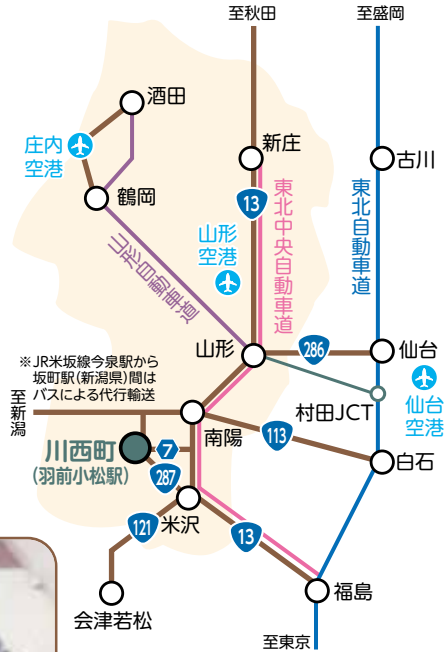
至秋田
至盛岡
酒田
庄内空港
鶴岡
新庄
古川
東北中央自動車道
東北自動車道
13
山形空港
山形自動車道
山形
286
仙台
※JR米坂線今泉駅から坂町駅(新潟県)間はバスによる代行輸送
至新潟
村田JCT
仙台空港
南陽
113
川西町
(羽前小松駅)
7
287
白石
121
米沢
13
福島
会津若松
至東京